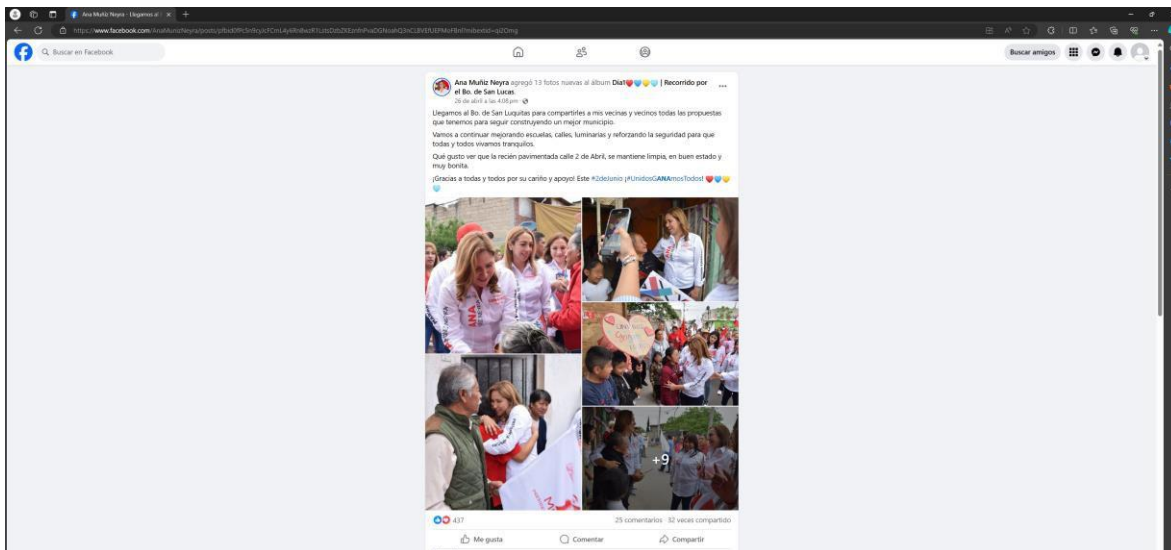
Ana Muñiz Neyra - Llegamos al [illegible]

https://www.facebook.com/AnaMunizNeyra/posts/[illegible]

Buscar en Facebook

Buscar amigos

Ana Muñiz Neyra agregó 13 fotos nuevas al álbum Día1 | Recorrido por el Bo. de San Lucas.
26 de abril a las 4:08 pm ·

Llegamos al Bo. de San Luquitas para compartirles a mis vecinas y vecinos todas las propuestas que tenemos para seguir construyendo un mejor municipio.

Vamos a continuar mejorando escuelas, calles, luminarias y reforzando la seguridad para que todas y todos vivamos tranquilos.

Qué gusto ver que la recién pavimentada calle 2 de Abril, se mantiene limpia, en buen estado y muy bonita.

¡Gracias a todas y todos por su cariño y apoyo! Este #2deJunio ¡#UnidosGANAmosTodos!

ANA

+9

437

25 comentarios · 32 veces compartido

Me gusta

Comentar

Compartir